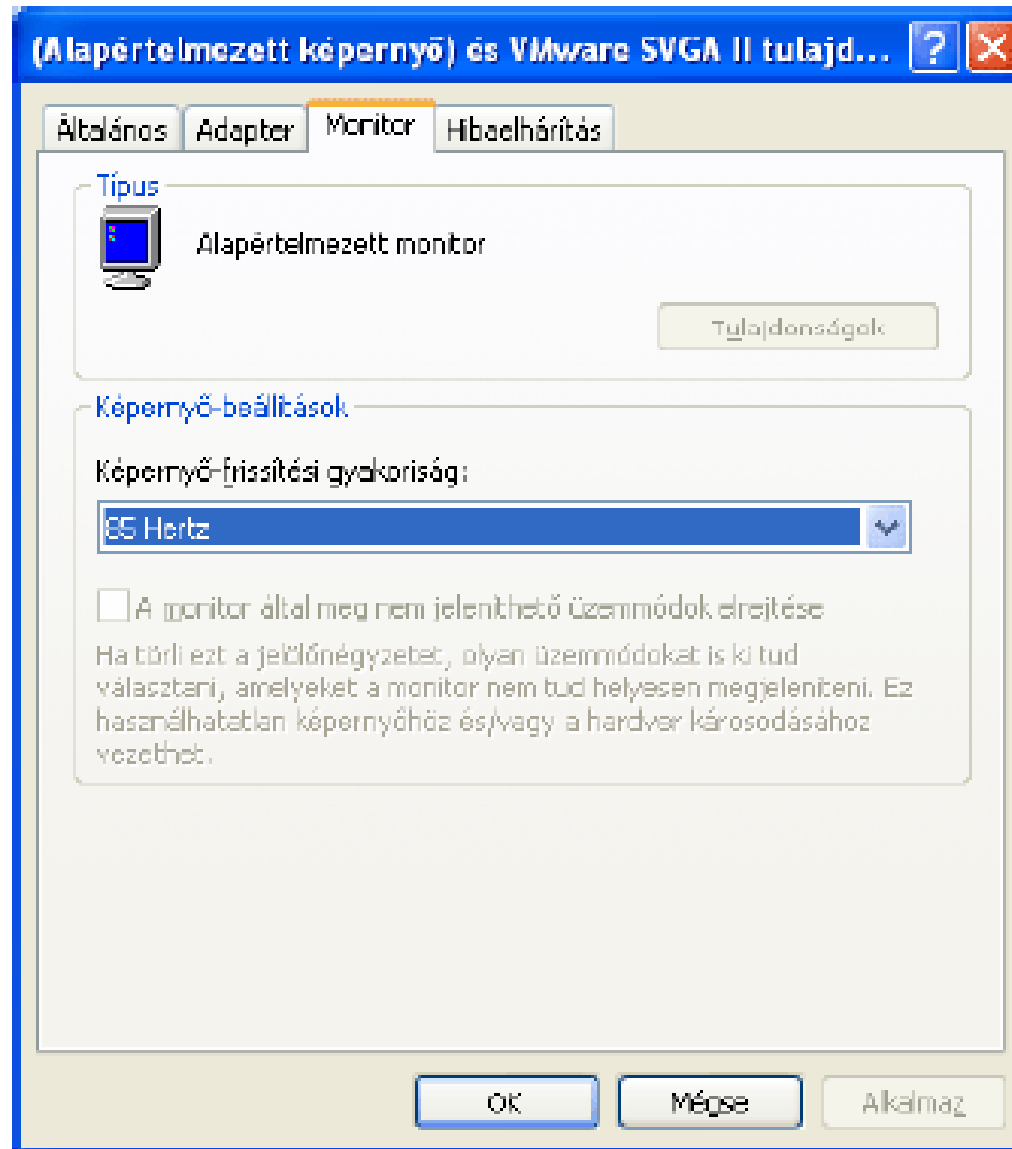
(Alapértelmezett képernyő) és VMware SVGA II tulajd...

Általános | Adapter | Monitor | Hibaelhárítás

Típus

Alapértelmezett monitor

Tulajdonságok

Képernyő-beállítások

Képernyő-frissítési gyakoriság:

85 Hertz

A monitor által meg nem jeleníthető üzemmódok elrejtése

Ha törli ezt a jelölőnégyzetet, olyan üzemmódokat is ki tud választani, amelyeket a monitor nem tud helyesen megjeleníteni. Ez használhatatlan képernyőhöz és/vagy a hardver károsodásához vezethet.

OK | Mégse | Alkalmaz